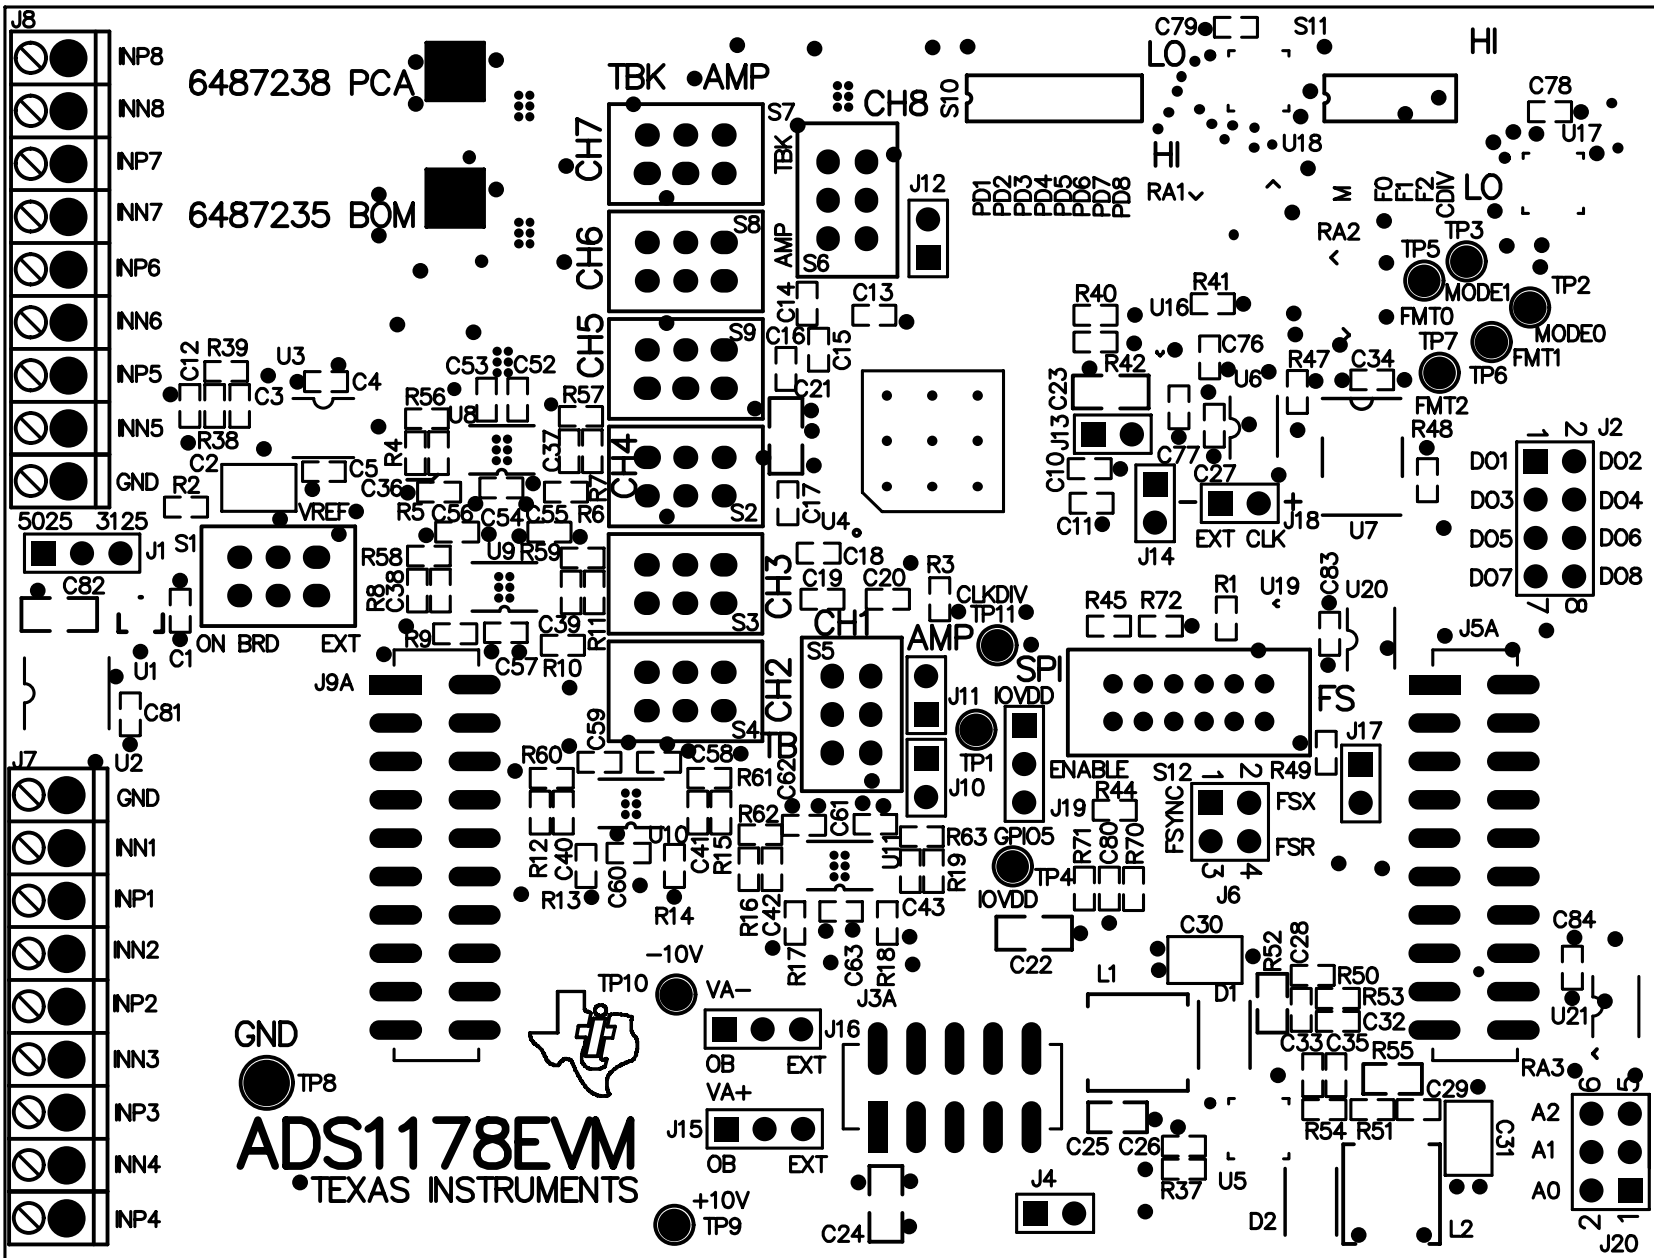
J8
INP8
INN8
INP7
INN7
INP6
INN6
INP5
INN5
GND
6487238 PCA
6487235 BOM
TBK AMP
CH7
CH6
CH5
CH4
CH3
CH2
CH8
S7
S8
S9
S2
S3
S4
S6
S5
TBK
AMP
J12
S10
C79
S11
LO
HI
HI
LO
C78
U17
U18
RA1
RA2
PD1 PD2 PD3 PD4 PD5 PD6 PD7 PD8
M
F0 F1 F2 CDIV
TP5 TP3
TP2
MODE1
FMT0
MODE0
TP7
FMT1
TP6
FMT2
R48
J2
1 2
DO1 DO2
DO3 DO4
DO5 DO6
DO7 DO8
7 8
R40
R41
U16
R42
C76
C23
J13
U6
R47
C34
C10
C77
C27
C11
J14
EXT CLK
J18
U7
C12 R39
U3
C4
C3
R38
C2
C5
R2
VREF
C53 C52
R56
U8
R57
R4
C37
C36
R5
C56
C54
C55
R6
R7
5025 3125
J1
S1
R58
U9
R59
R8
C38
C82
ON BRD EXT
C1
U1
C81
U2
R9
C57
C39
R10
R11
C14
C13
C16
C15
C21
C17
U4
C18
C19
C20
R3
CLKDIV
TP11
CH1
AMP
SPI
R45 R72
R1
U19
C83
U20
J5A
J9A
J11
IOVDD
TP1
J10
FS
J17
ENABLE
R49
R44
S12
1 2
FSYNC
FSX
FSR
3 4
J6
J19
R71 C80 R70
GPIO5
TP4
IOVDD
C59
R60
C58
R61
C62
TB
R62
C61
R63
R12
C40
U10
C41
R15
U11
R19
R13
C60
R14
R16
C42
C43
R17
C63
R18
J3A
C22
C30
D1
R52
C28
R50
R53
C32
C33 C35
R55
C29
C31
L1
C84
U21
RA3
J7
GND
INN1
INP1
INN2
INP2
INN3
INP3
INN4
INP4
GND
TP8
-10V
TP10
VA-
J16
OB EXT
VA+
J15
OB EXT
+10V
TP9
ADS1178EVM
TEXAS INSTRUMENTS
C24
J4
C25 C26
R37
U5
D2
R54 R51
L2
A2
A1
A0
6 5
2 1
J20